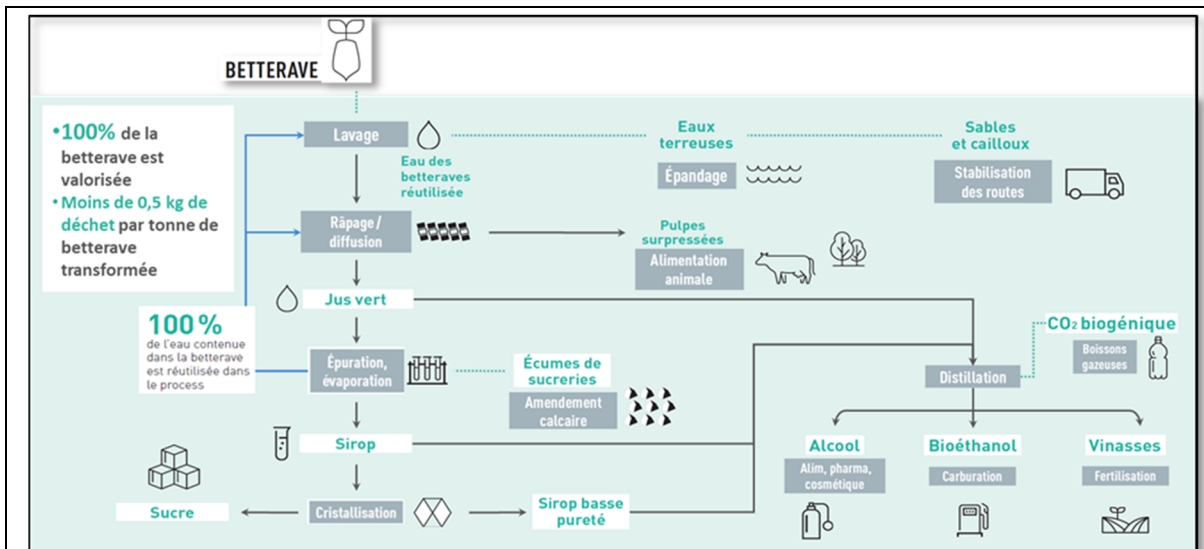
BETTERAVE

•100% de la betterave est valorisée
•Moins de 0,5 kg de déchet par tonne de betterave transformée

100%
de l'eau contenue dans la betterave est réutilisée dans le process

Lavage

Eau des betteraves réutilisée

Eaux terreuses

Épandage

Sables et cailloux

Stabilisation des routes

Râpage / diffusion

Pulpes surpressées

Alimentation animale

Jus vert

$CO_2$ biogénique

Boissons gazeuses

Épuration, évaporation

Écumes de sucreries

Amendement calcaire

Distillation

Sirop

Alcool

Alim, pharma, cosmétique

Bioéthanol

Carburation

Vinasses

Fertilisation

Sucre

Cristallisation

Sirop basse pureté